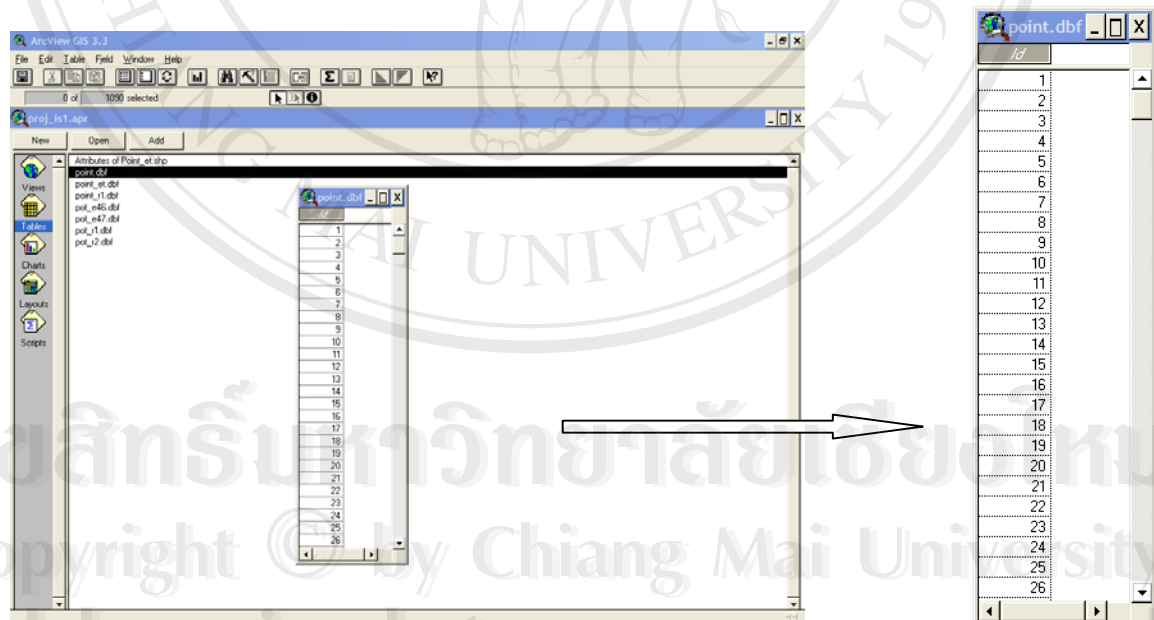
ArcView GIS 3.3

File Edit Table Field Window Help

0 of 1090 selected

proj_is1.apr

New Open Add

Views
Tables
Charts
Layouts
Scripts

Attributes of Point_et.shp
point.dbf
point_et.dbf
point_r1.dbf
pot_e46.dbf
pot_e47.dbf
pot_r1.dbf
pot_r2.dbf

point.dbf
Id
1
2
3
4
5
6
7
8
9
10
11
12
13
14
15
16
17
18
19
20
21
22
23
24
25
26

point.dbf
Id
1
2
3
4
5
6
7
8
9
10
11
12
13
14
15
16
17
18
19
20
21
22
23
24
25
26

ลิขสิทธิ์มหาวิทยาลัยเชียงใหม่
Copyright © by Chiang Mai University